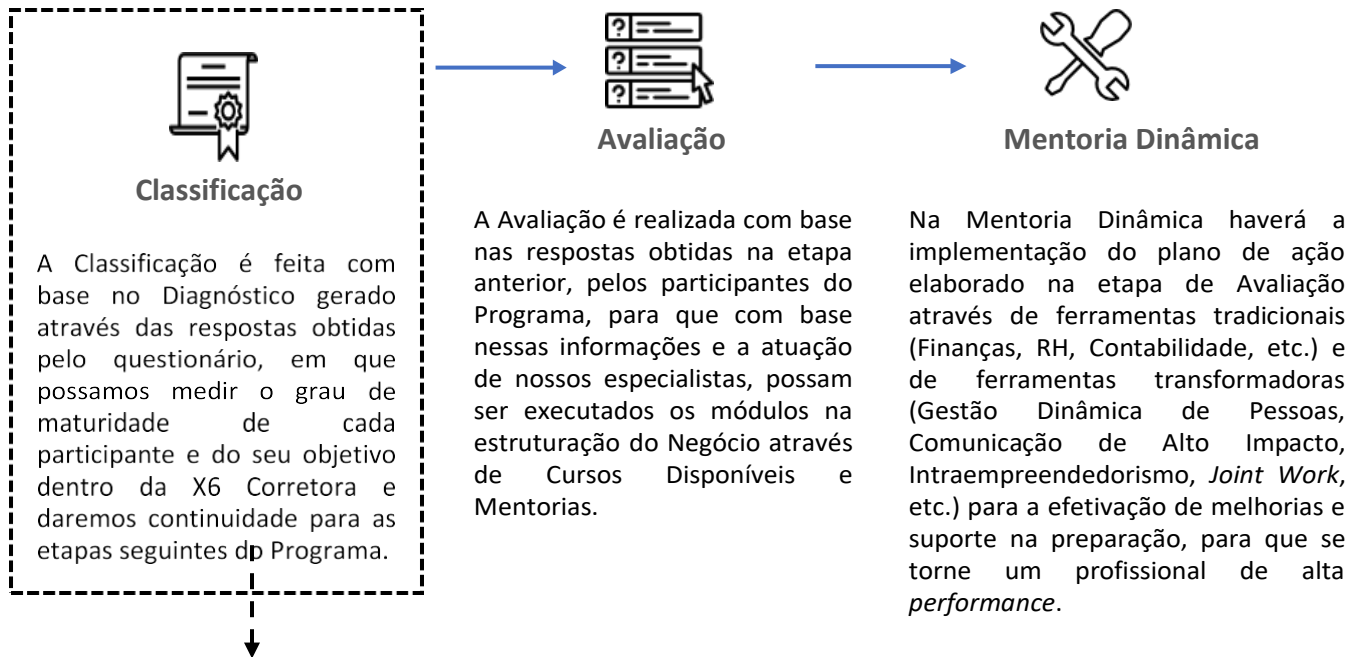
Classificação

A Classificação é feita com base no Diagnóstico gerado através das respostas obtidas pelo questionário, em que possamos medir o grau de maturidade de cada participante e do seu objetivo dentro da X6 Corretora e daremos continuidade para as etapas seguintes do Programa.

Avaliação

A Avaliação é realizada com base nas respostas obtidas na etapa anterior, pelos participantes do Programa, para que com base nessas informações e a atuação de nossos especialistas, possam ser executados os módulos na estruturação do Negócio através de Cursos Disponíveis e Mentorias.

Mentoria Dinâmica

Na Mentoria Dinâmica haverá a implementação do plano de ação elaborado na etapa de Avaliação através de ferramentas tradicionais (Finanças, RH, Contabilidade, etc.) e de ferramentas transformadoras (Gestão Dinâmica de Pessoas, Comunicação de Alto Impacto, Intraempreendedorismo, *Joint Work*, etc.) para a efetivação de melhorias e suporte na preparação, para que se torne um profissional de alta *performance*.